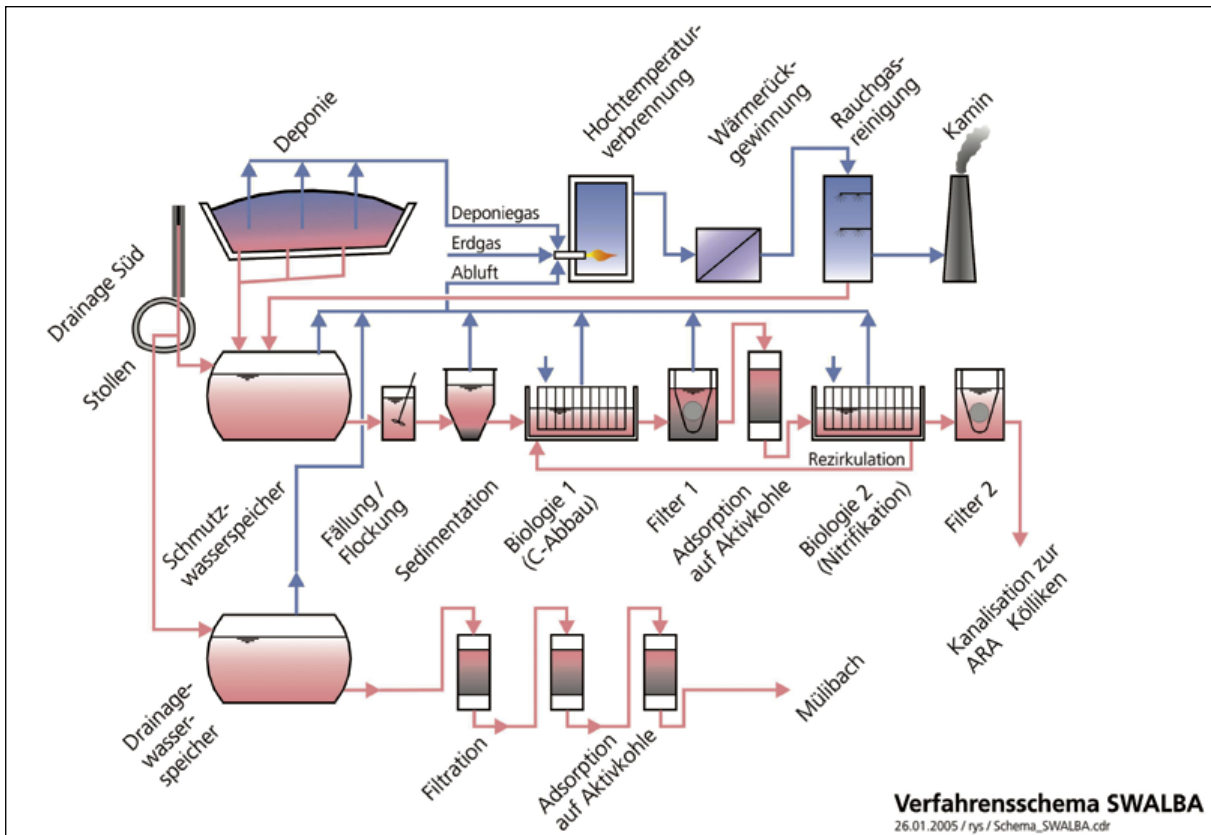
Deponie

Hochtemperaturverbrennung

Wärmerückgewinnung

Rauchgasreinigung

Kamin

Drainage Süd

Stollen

Deponiegas

Erdgas

Abluft

Rezirkulation

Schmutzwasserspeicher

Fällung / Flockung

Sedimentation

Biologie 1 (C-Abbau)

Filter 1

Adsorption auf Aktivkohle

Biologie 2 (Nitrifikation)

Filter 2

Kanalisation zur ARA Kölliken

Drainagewasserspeicher

Filtration

Adsorption auf Aktivkohle

Mülibach

Verfahrensschema SWALBA

26.01.2005 / rys / Schema_SWALBA.cdr